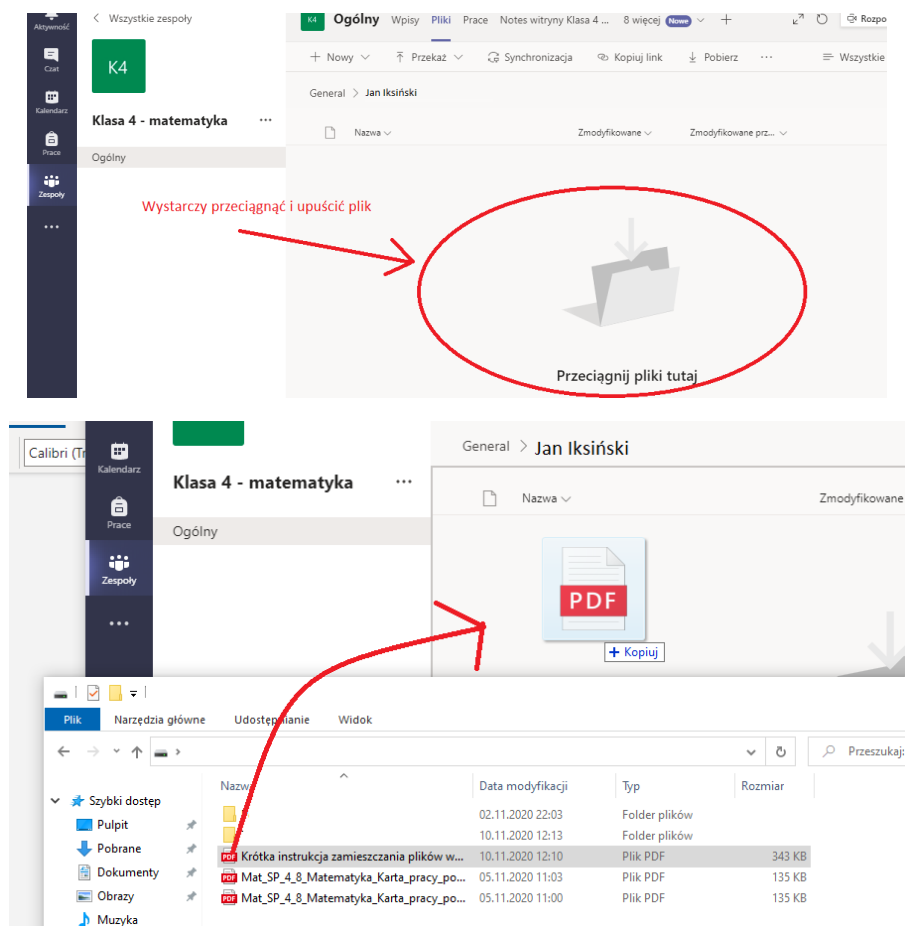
Aktywność
Czat
Kalendarz
Prace
Zespoły
...

< Wszystkie zespoły
K4
Klasa 4 - matematyka ...
Ogólny

K4 Ogólny Wpisy Pliki Prace Notes witryny Klasa 4 ... 8 więcej Nowe +
Rozpo
+ Nowy Przekaż Synchronizacja Kopiuj link Pobierz ... Wszystkie
General > Jan Iksiński
Nazwa Zmodyfikowane Zmodyfikowane prz...

Wystarczy przeciągnąć i upuścić plik

Przeciągnij pliki tutaj

Calibri (Tr
Kalendarz
Prace
Zespoły
...
Klasa 4 - matematyka ...
Ogólny
General > Jan Iksiński
Nazwa Zmodyfikowane
PDF
+ Kopiuj

Plik Narzędzia główne Udostępnianie Widok
Przeszukaj
Szybki dostęp
Pulpit
Pobrane
Dokumenty
Obrazy
Muzyka

| Nazwa | Data modyfikacji | Typ | Rozmiar |
|---|---|---|---|
| | 02.11.2020 22:03 | Folder plików | |
| | 10.11.2020 12:13 | Folder plików | |
| Krótka instrukcja zamieszczania plików w... | 10.11.2020 12:10 | Plik PDF | 343 KB |
| Mat_SP_4_8_Matematyka_Karta_pracy_po... | 05.11.2020 11:03 | Plik PDF | 135 KB |
| Mat_SP_4_8_Matematyka_Karta_pracy_po... | 05.11.2020 11:00 | Plik PDF | 135 KB |